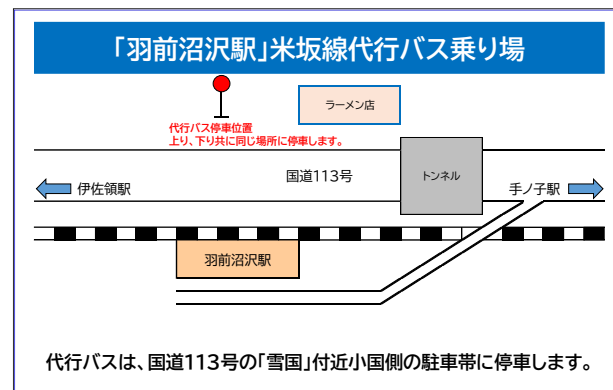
「羽前沼沢駅」米坂線代行バス乗り場

ラーメン店

代行バス停車位置
上り、下り共に同じ場所に停車します。

伊佐領駅

国道113号

トンネル

手ノ子駅

羽前沼沢駅

代行バスは、国道113号の「雪国」付近小国側の駐車帯に停車します。